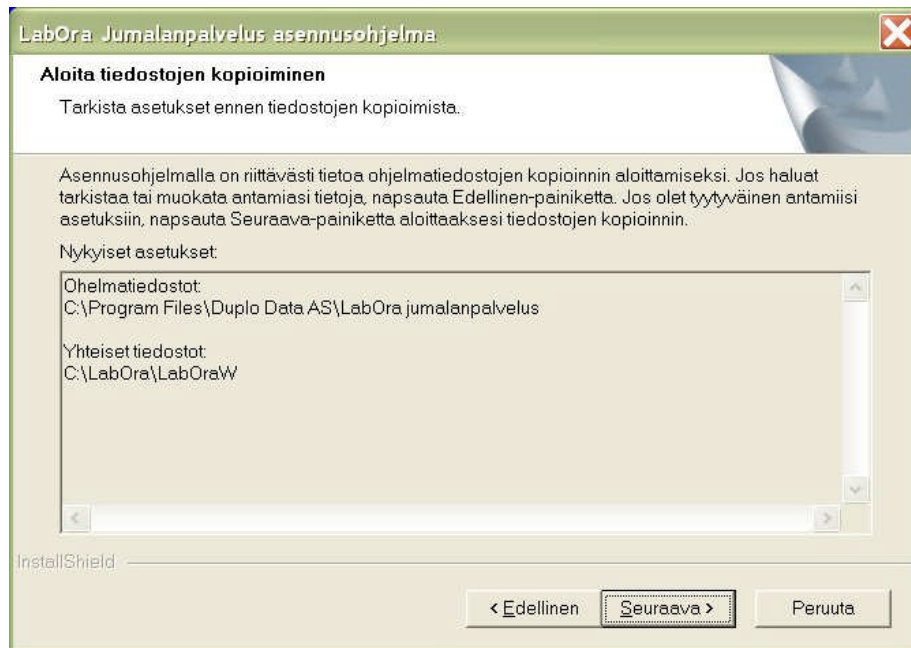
LabOra Jumalanpalvelus asennusohjelma

Aloita tiedostojen kopioiminen

Tarkista asetukset ennen tiedostojen kopioimista.

Asennusohjelmalla on riittävästi tietoa ohjelmatiedostojen kopioinnin aloittamiseksi. Jos haluat tarkistaa tai muokata antamiasi tietoja, napsauta Edellinen-painiketta. Jos olet tyytyväinen antamiisi asetuksiin, napsauta Seuraava-painiketta aloittaaksesi tiedostojen kopioinnin.

Nykyiset asetukset:

Ohelmatiedostot:
C:\Program Files\Duplo Data AS\LabOra jumalanpalvelus

Yhteiset tiedostot:
C:\LabOra\LabOraW

InstallShield

< Edellinen

Seuraava >

Peruuta